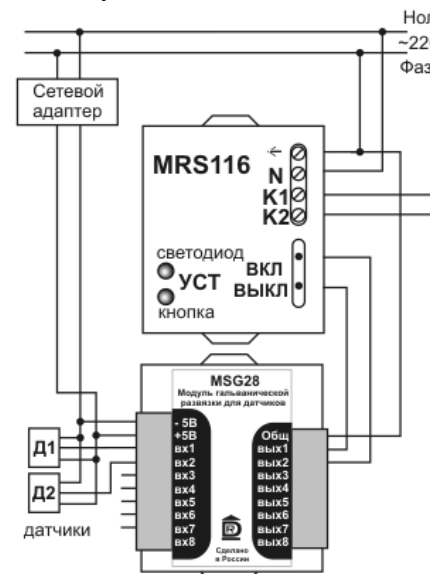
Нол
~22
Фаз

Сетевой адаптер

MRS116
N
K1
K2

светодиод
УСТ
кнопка
ВКЛ
ВЫКЛ

MSG28
Модуль гальванической развязки для датчиков

- 5В
+5В
вх1
вх2
вх3
вх4
вх5
вх6
вх7
вх8

Общ
вых1
вых2
вых3
вых4
вых5
вых6
вых7
вых8

Сделано в России

Д1
Д2
датчики